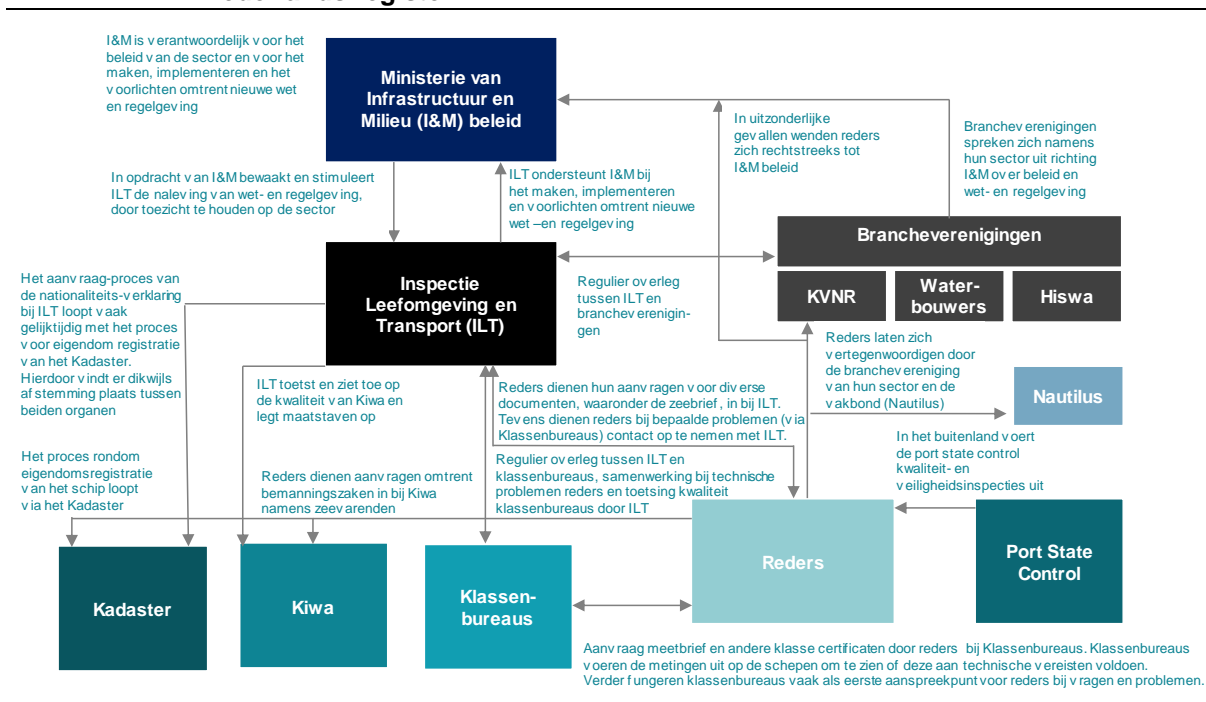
I&M is verantwoordelijk voor het beleid van de sector en voor het maken, implementeren en het voorlichten omtrent nieuwe wet en regelgeving

Ministerie van Infrastructuur en Milieu (I&M) beleid

In uitzonderlijke gevallen wenden reders zich rechtstreeks tot I&M beleid

Brancheverenigingen spreken zich namens hun sector uit richting I&M over beleid en wet- en regelgeving

In opdracht van I&M bewaakt en stimuleert ILT de naleving van wet- en regelgeving, door toezicht te houden op de sector

ILT ondersteunt I&M bij het maken, implementeren en voorlichten omtrent nieuwe wet –en regelgeving

Brancheverenigingen

KVNR

Water-bouwers

Hiswa

Het aanvraag-proces van de nationaliteits-verklaring bij ILT loopt vaak gelijktijdig met het proces voor eigendom registratie van het Kadaster. Hierdoor vindt er dikwijls afstemming plaats tussen beiden organen

Inspectie Leefomgeving en Transport (ILT)

Regulier overleg tussen ILT en branchevereniging-gen

Reders laten zich vertegenwoordigen door de branchevereniging van hun sector en de vakbond (Nautilus)

Nautilus

ILT toetst en ziet toe op de kwaliteit van Kiwa en legt maatstaven op

Reders dienen hun aanvragen voor diverse documenten, waaronder de zeebrief, in bij ILT. Tevens dienen reders bij bepaalde problemen (via Klassenbureaus) contact op te nemen met ILT.

In het buitenland voert de port state control kwaliteit- en veiligheidsinspecties uit

Het proces rondom eigendomsregistratie van het schip loopt via het Kadaster

Reders dienen aanvragen omtrent bemanningszaken in bij Kiwa namens zeevarenden

Regulier overleg tussen ILT en klassenbureaus, samenwerking bij technische problemen reders en toetsing kwaliteit klassenbureaus door ILT

Reders

Port State Control

Kadaster

Kiwa

Klassen-bureaus

Aanvraag meetbrief en andere klasse certificaten door reders bij Klassenbureaus. Klassenbureaus voeren de metingen uit op de schepen om te zien of deze aan technische vereisten voldoen. Verder fungeren klassenbureaus vaak als eerste aanspreekpunt voor reders bij vragen en problemen.